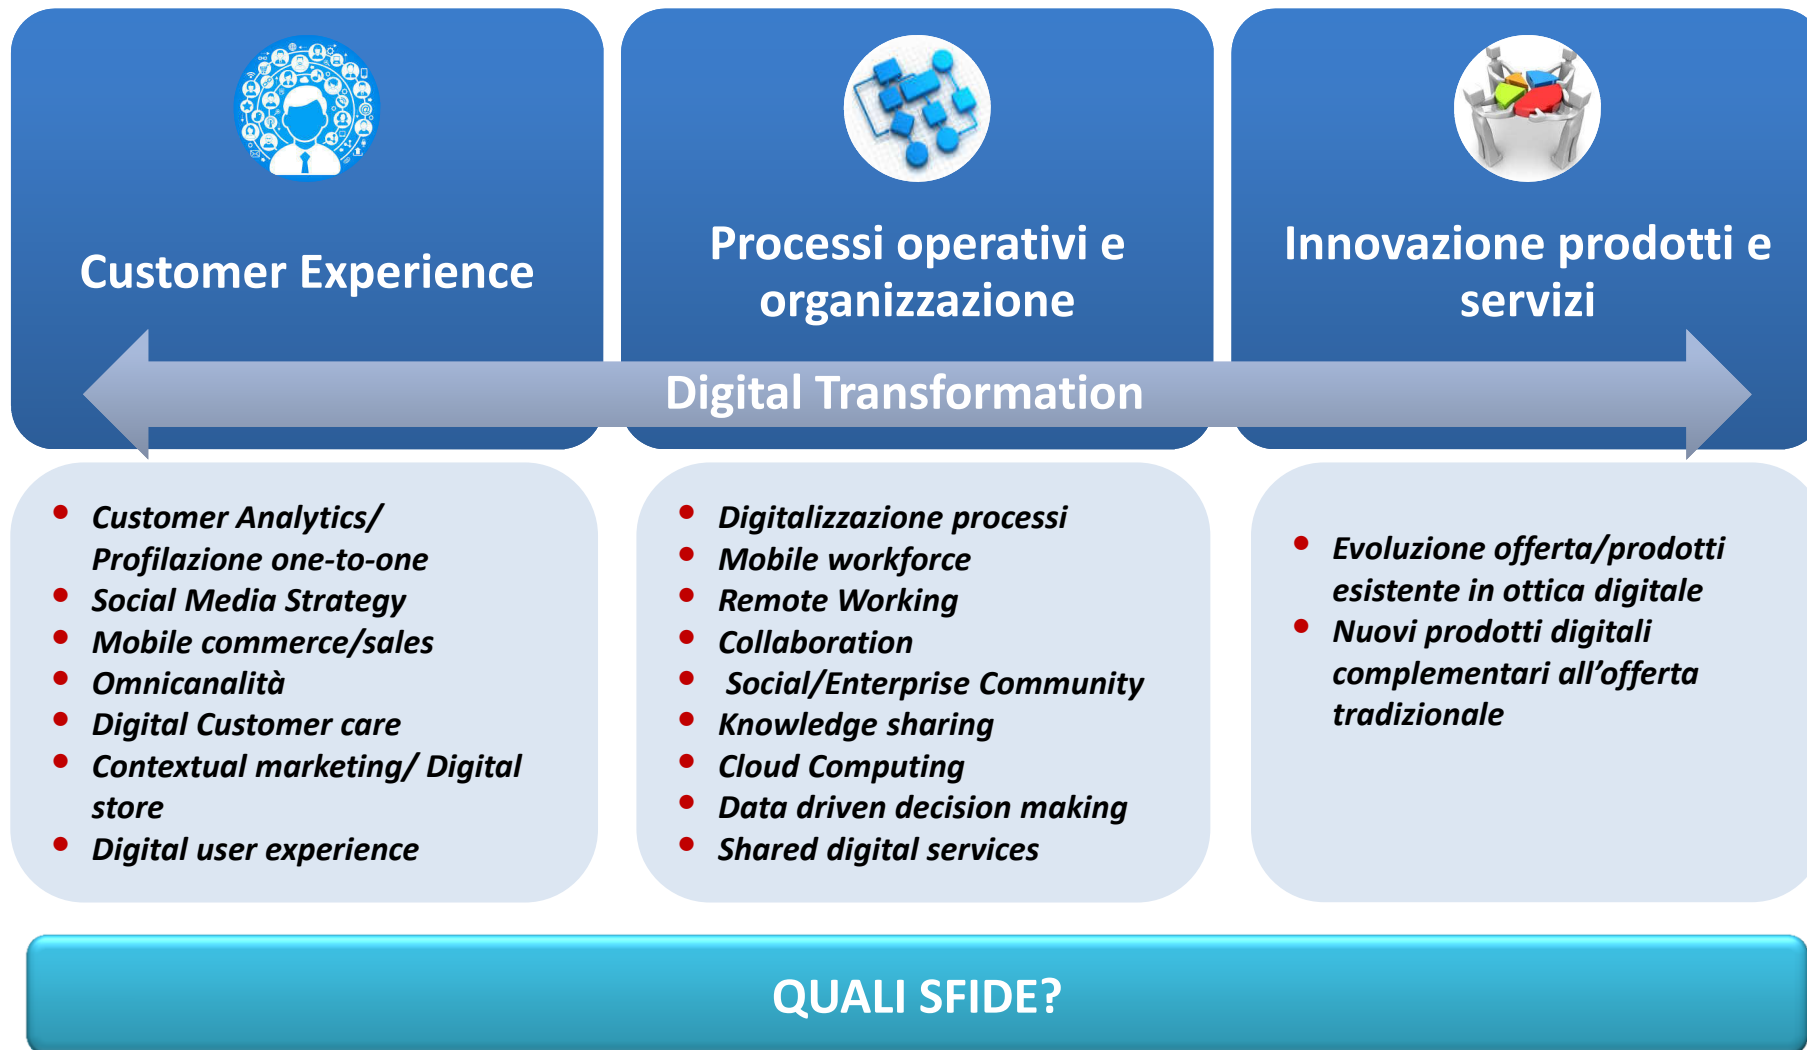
Customer Experience

Processi operativi e organizzazione

Innovazione prodotti e servizi

Digital Transformation

- Customer Analytics/ Profilazione one-to-one
- Social Media Strategy
- Mobile commerce/sales
- Omnicanalità
- Digital Customer care
- Contextual marketing/ Digital store
- Digital user experience

- Digitalizzazione processi
- Mobile workforce
- Remote Working
- Collaboration
- Social/Enterprise Community
- Knowledge sharing
- Cloud Computing
- Data driven decision making
- Shared digital services

- Evoluzione offerta/prodotti esistente in ottica digitale
- Nuovi prodotti digitali complementari all'offerta tradizionale

QUALI SFIDE?